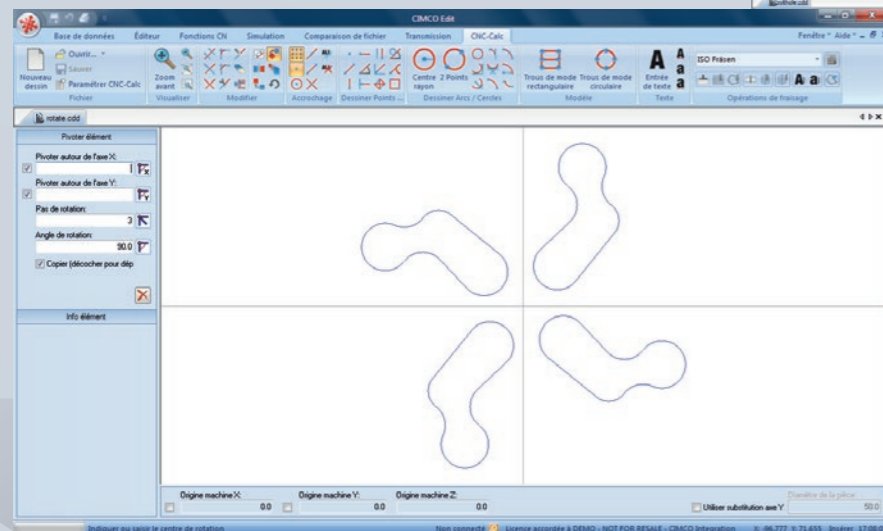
CIMCO Edit

Base de données Éditeur Fonctions CN Simulation Comparaison de fichier Transmission CNC-Calc

Fenêtre Aide

Nouveau dessin Ouvrir... Sauver Paramétrer CNC-Calc
Fichier

Zoom avant
Visualiser

Modifier

Accrochage

Dessiner Points ...

Centre rayon 2 Points
Dessiner Arcs / Cercles

Trous de mode rectangulaire Trous de mode circulaire
Modèle

Entrée de texte
Texte

ISO Fräsen
Opérations de fraisage

rotate.cdd

Pivoter élément

Pivoter autour de l'axe X:
Pivoter autour de l'axe Y:
Pas de rotation:
3
Angle de rotation:
90.0
Copier (décocher pour dép

Info élément

Origine machine X: 0.0
Origine machine Y: 0.0
Origine machine Z: 0.0
Utiliser substitution axe Y
Diamètre de la pièce
50.0

Indiquer ou saisir le centre de rotation
Non connecté Licence accordée à DEMO - NOT FOR RESALE - CIMCO Integration X: -96.777 Y: 71.655 Insérer 17:00